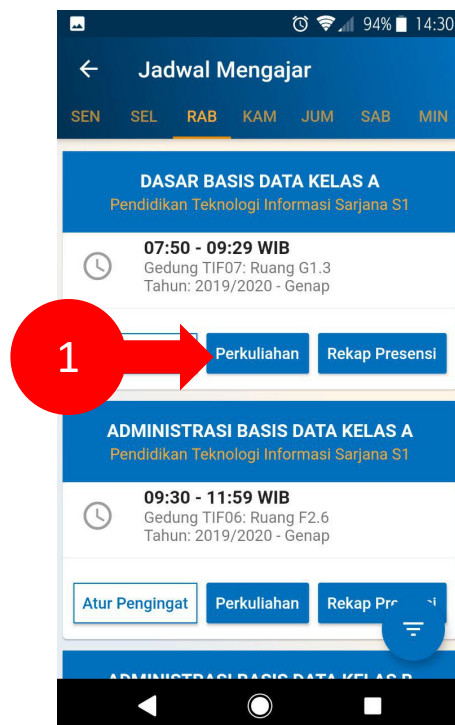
94% 14:30

Jadwal Mengajar

SEN SEL RAB KAM JUM SAB MIN

DASAR BASIS DATA KELAS A
Pendidikan Teknologi Informasi Sarjana S1

07:50 - 09:29 WIB
Gedung TIF07: Ruang G1.3
Tahun: 2019/2020 - Genap

1

Perkuliahan Rekap Presensi

ADMINISTRASI BASIS DATA KELAS A
Pendidikan Teknologi Informasi Sarjana S1

09:30 - 11:59 WIB
Gedung TIF06: Ruang F2.6
Tahun: 2019/2020 - Genap

Atur Pengingat Perkuliahan Rekap Pre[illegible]si

ADMINISTRASI BASIS DATA KELAS B